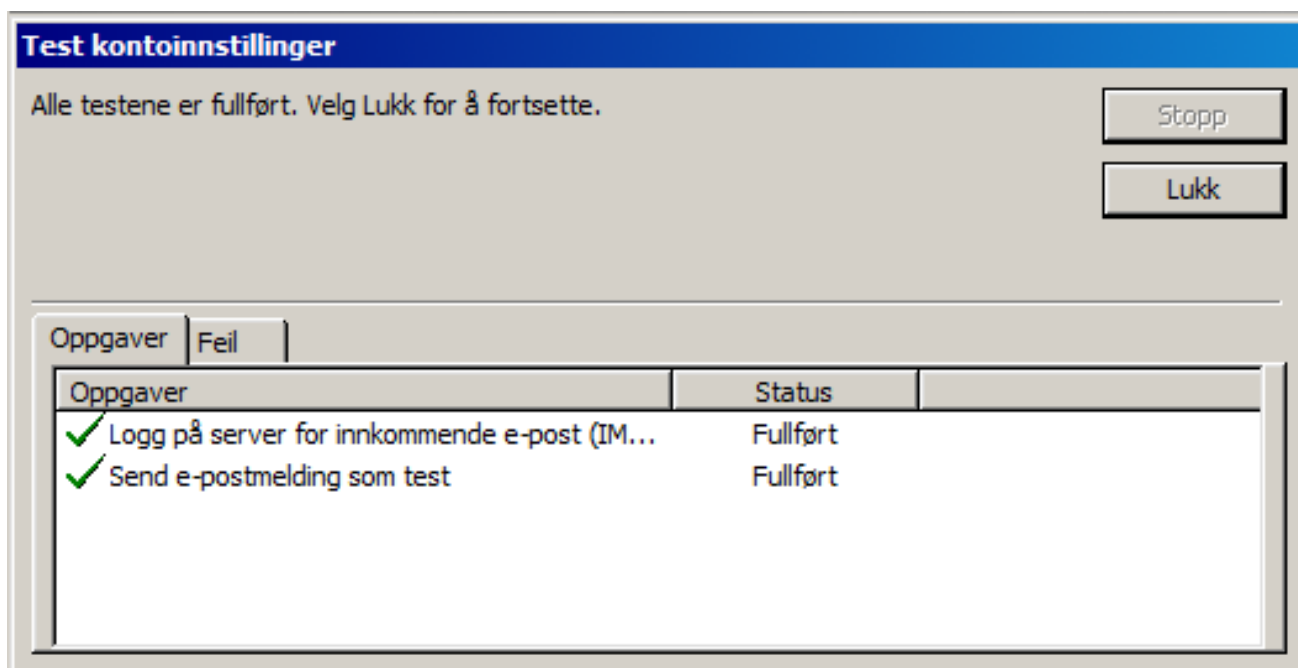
Test kontoinnstillinger

Alle testene er fullført. Velg Lukk for å fortsette.

Stopp

Lukk

Oppgaver | Feil

| Oppgaver | Status | |
|---|---|---|
| Logg på server for innkommende e-post (IM... | Fullført | |
| Send e-postmelding som test | Fullført | |